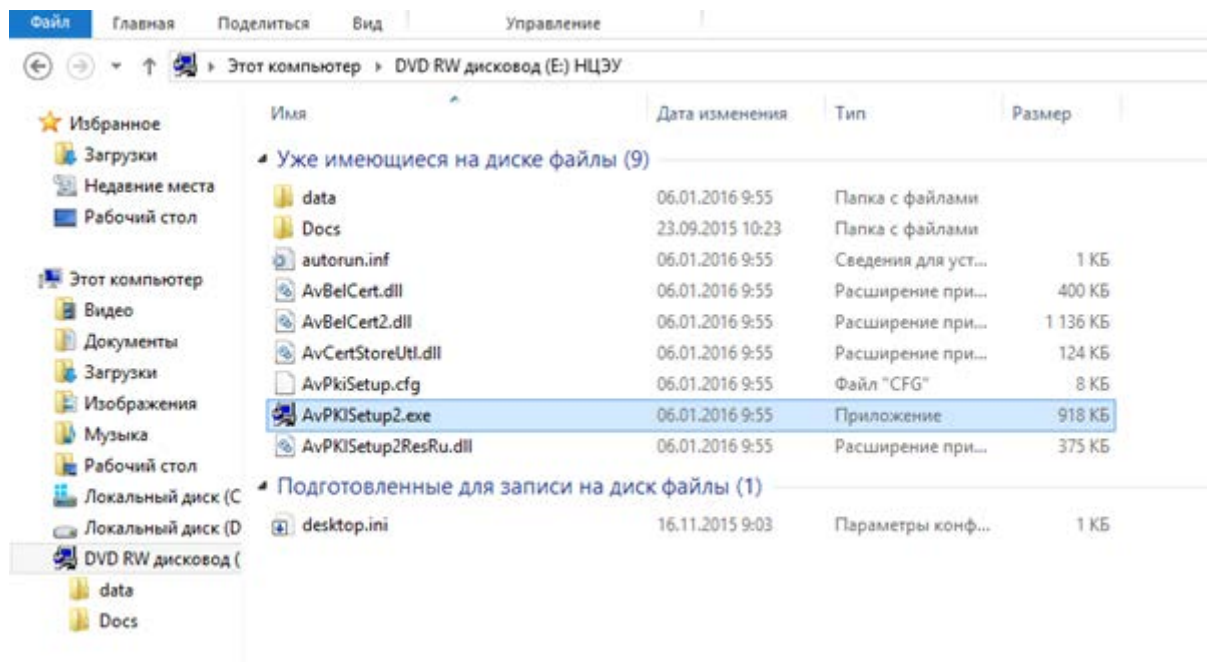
Файл Главная Поделиться Вид Управление

Этот компьютер ▸ DVD RW дисковод (E:) НЦЭУ

Избранное
Загрузки
Недавние места
Рабочий стол

Этот компьютер
Видео
Документы
Загрузки
Изображения
Музыка
Рабочий стол
Локальный диск (C
Локальный диск (D
DVD RW дисковод (
data
Docs

| Имя | Дата изменения | Тип | Размер |
|---|---|---|---|
| Уже имеющиеся на диске файлы (9) | | | |
| data | 06.01.2016 9:55 | Папка с файлами | |
| Docs | 23.09.2015 10:23 | Папка с файлами | |
| autorun.inf | 06.01.2016 9:55 | Сведения для уст... | 1 КБ |
| AvBelCert.dll | 06.01.2016 9:55 | Расширение при... | 400 КБ |
| AvBelCert2.dll | 06.01.2016 9:55 | Расширение при... | 1 136 КБ |
| AvCertStoreUtl.dll | 06.01.2016 9:55 | Расширение при... | 124 КБ |
| AvPkiSetup.cfg | 06.01.2016 9:55 | Файл "CFG" | 8 КБ |
| AvPKISetup2.exe | 06.01.2016 9:55 | Приложение | 918 КБ |
| AvPKISetup2ResRu.dll | 06.01.2016 9:55 | Расширение при... | 375 КБ |
| Подготовленные для записи на диск файлы (1) | | | |
| desktop.ini | 16.11.2015 9:03 | Параметры конф... | 1 КБ |